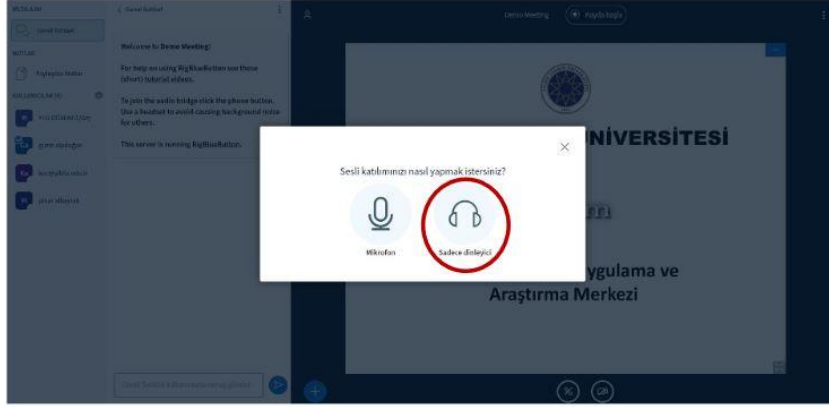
MESAJLAR

Genel Sohbet

NOTLAR

Paylaşılan Notlar

KULLANICILAR (4)

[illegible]

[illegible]

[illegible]

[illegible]

< Genel Sohbet

Welcome to Demo Meeting!

For help on using BigBlueButton see these (short) tutorial videos.

To join the audio bridge click the phone button. Use a headset to avoid causing background noise for others.

This server is running BigBlueButton.

Demo Meeting

Kaydı başlat

ÜNİVERSİTESİ

Uygulama ve

Araştırma Merkezi

Sesli katılımınızı nasıl yapmak istersiniz?

Mikrofon

Sadece dinleyici

Genel Sohbet kullanıcılarına mesaj gönder